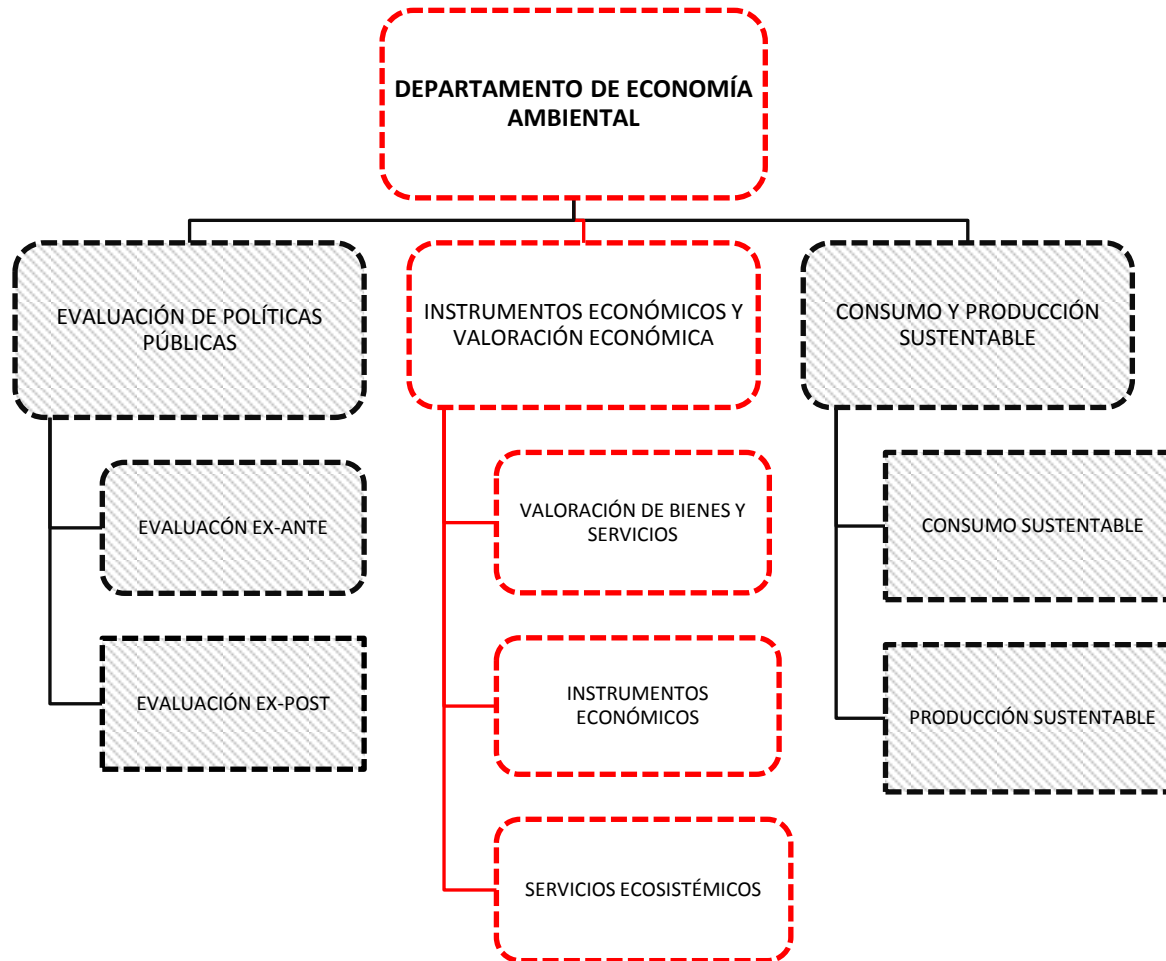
DEPARTAMENTO DE ECONOMÍA AMBIENTAL

EVALUACIÓN DE POLÍTICAS PÚBLICAS

EVALUACÓN EX-ANTE

EVALUACIÓN EX-POST

INSTRUMENTOS ECONÓMICOS Y VALORACIÓN ECONÓMICA

VALORACIÓN DE BIENES Y SERVICIOS

INSTRUMENTOS ECONÓMICOS

SERVICIOS ECOSISTÉMICOS

CONSUMO Y PRODUCCIÓN SUSTENTABLE

CONSUMO SUSTENTABLE

PRODUCCIÓN SUSTENTABLE